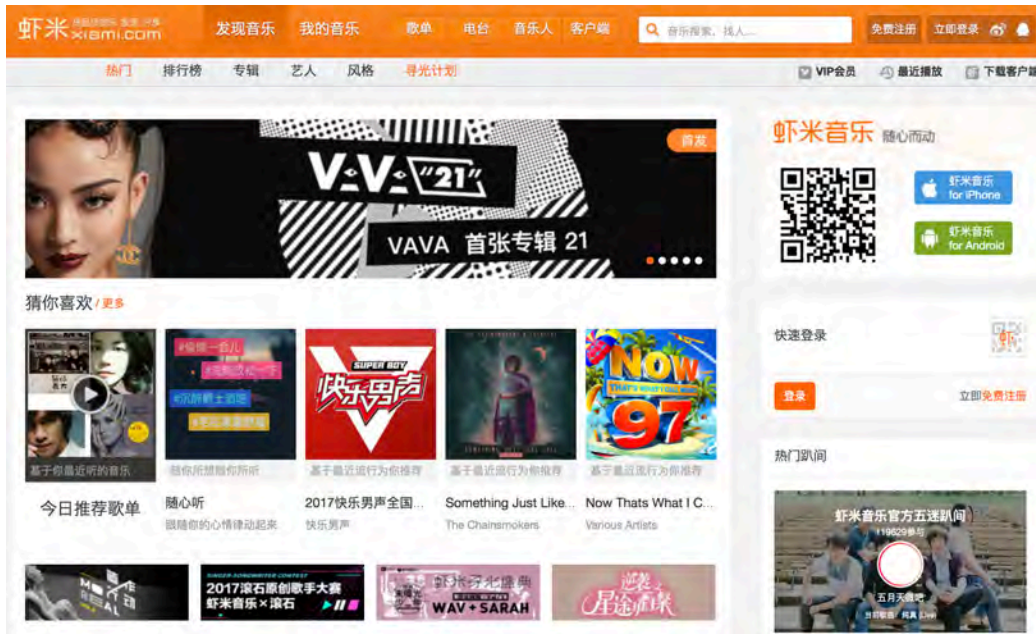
虾米 xiami.com 发现音乐 我的音乐 歌单 电台 音乐人 客户端 音乐搜索，找人... 免费注册 立即登录

热门 排行榜 专辑 艺人 风格 寻光计划 VIP会员 最近播放 下载客户端

VAVA "21"
VAVA 首张专辑 21
首发

猜你喜欢 / 更多

基于你最近的音乐
今日推荐歌单

随心听
跟随你的心情律动起来

SUPER BOY
快乐男声
基于最近流行为你推荐
2017快乐男声全国...
快乐男声

基于最近流行为你推荐
Something Just Like...
The Chainsmokers

NOW 97
基于最近流行为你推荐
Now Thats What I C...
Various Artists

2017滚石原创歌手大赛
虾米音乐×滚石

WAV + SARAH

虾米音乐 随心而动
虾米音乐 for iPhone
虾米音乐 for Android

快速登录
登录
立即免费注册

热门趴间
虾米音乐官方五迷趴间
11962参与
五月天循吧